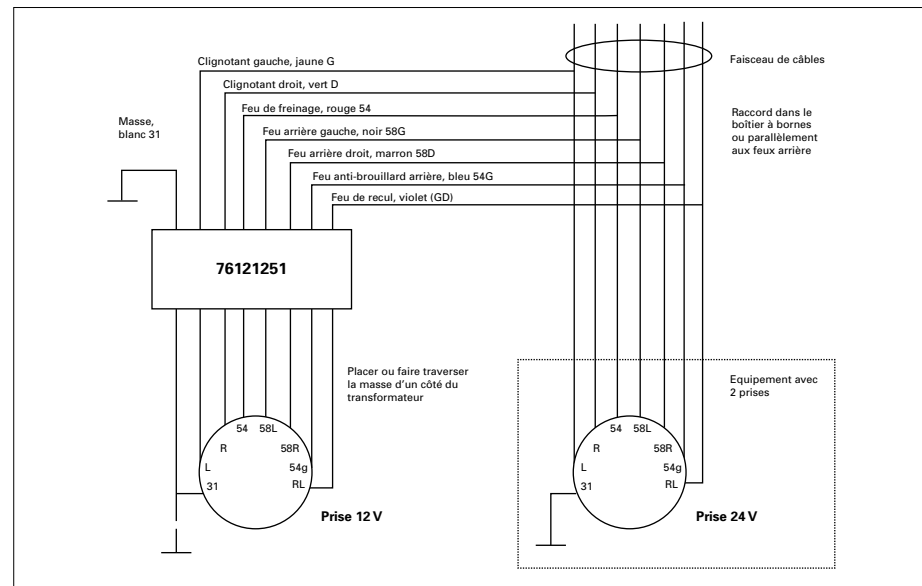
Clignotant gauche, jaune G

Clignotant droit, vert D

Feu de freinage, rouge 54

Feu arrière gauche, noir 58G

Feu arrière droit, marron 58D

Feu anti-brouillard arrière, bleu 54G

Feu de recul, violet (GD)

Masse, blanc 31

Faisceau de câbles

Raccord dans le boîtier à bornes ou parallèlement aux feux arrière

76121251

Placer ou faire traverser la masse d'un côté du transformateur

54 58L R 58R L 54g 31 RL

Prise 12 V

Equipement avec 2 prises

54 58L R 58R L 54g 31 RL

Prise 24 V